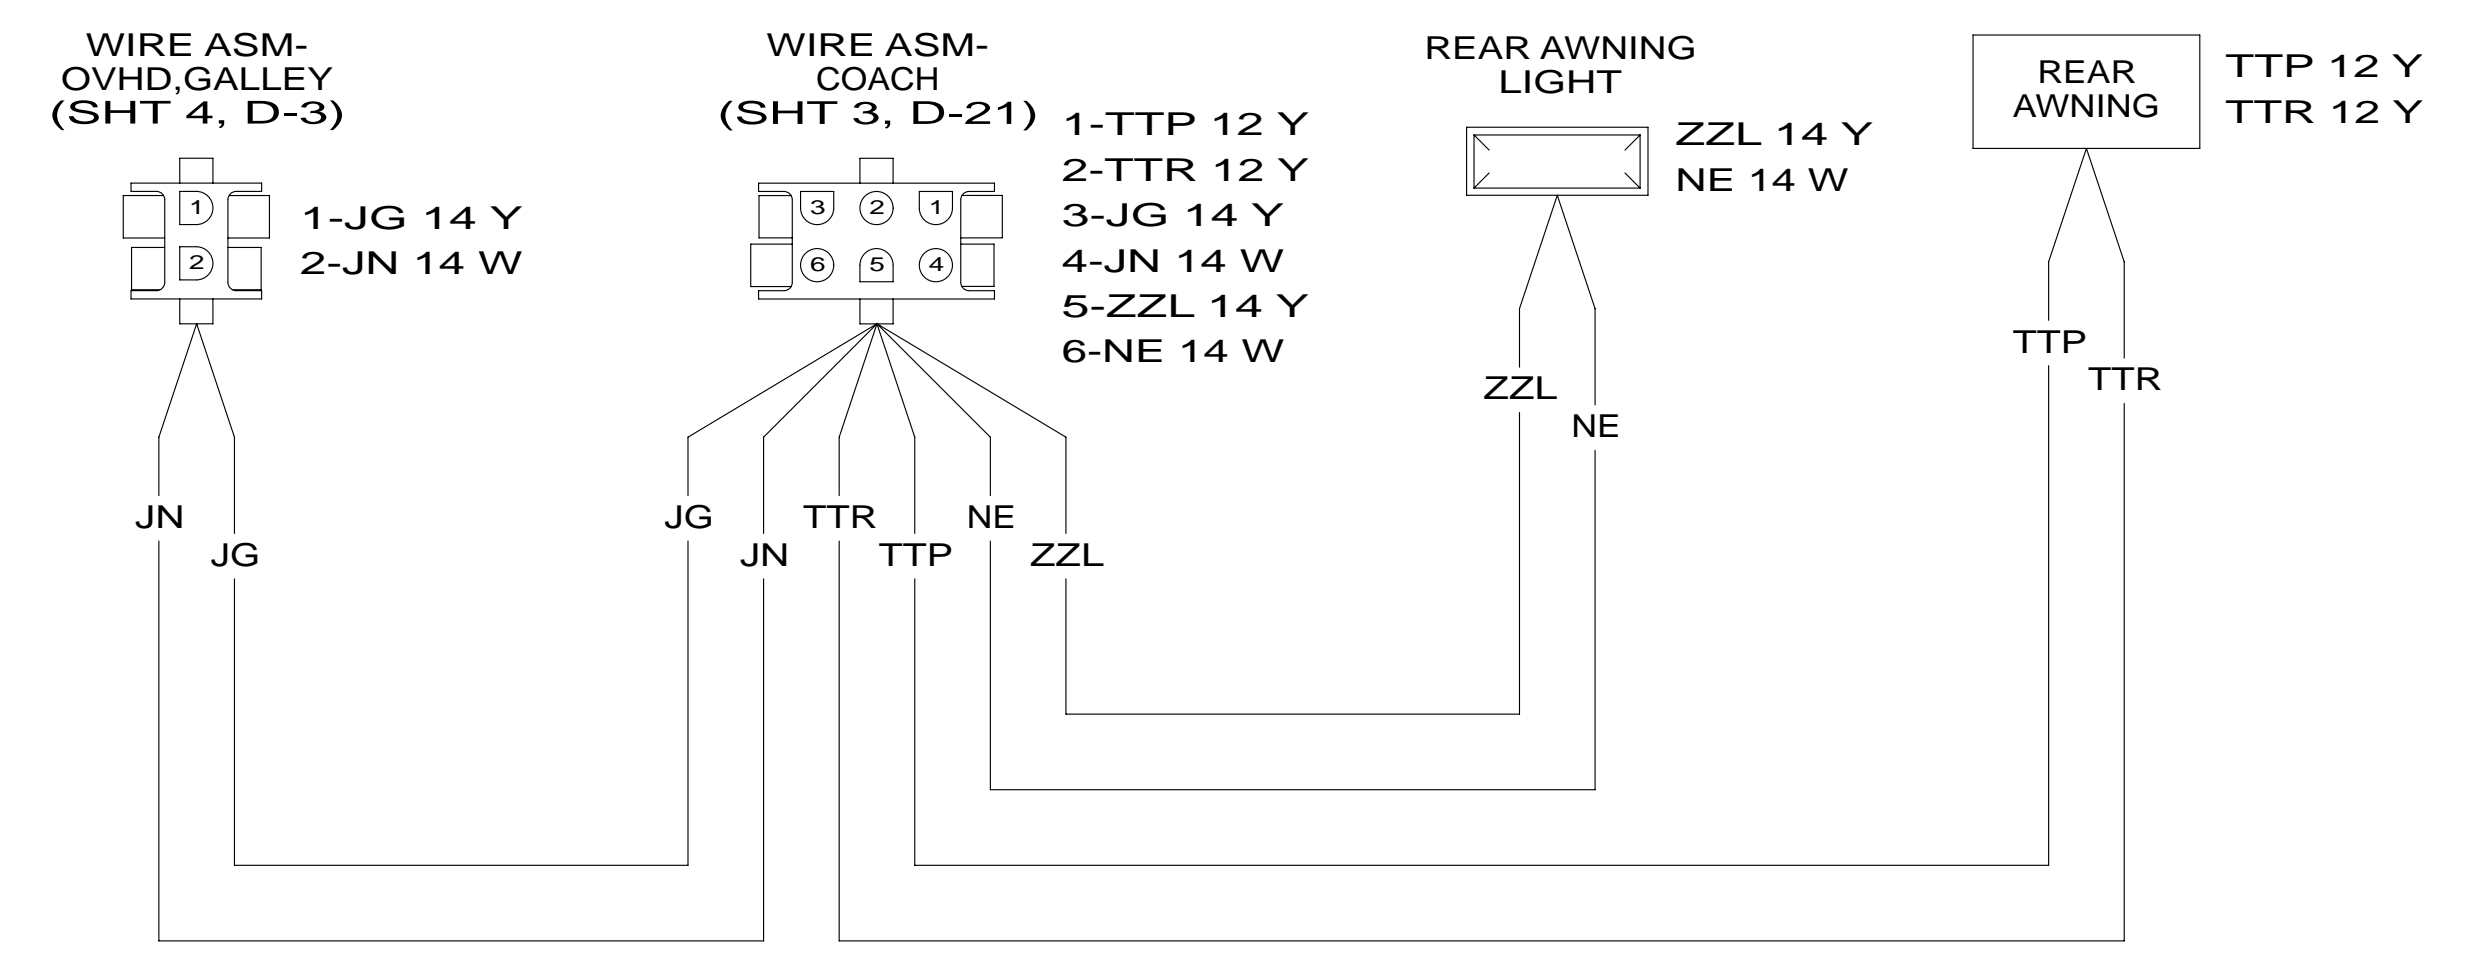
WIRE ASM-
OVHD,GALLEY
(SHT 4, D-3)

1
2

1-JG 14 Y
2-JN 14 W

JN
JG

WIRE ASM-
COACH
(SHT 3, D-21)

3 2 1
6 5 4

1-TTP 12 Y
2-TTR 12 Y
3-JG 14 Y
4-JN 14 W
5-ZZL 14 Y
6-NE 14 W

JG
JN
TTR
TTP
NE
ZZL

REAR AWNING
LIGHT

ZZL 14 Y
NE 14 W

ZZL
NE

REAR
AWNING

TTP 12 Y
TTR 12 Y

TTP
TTR